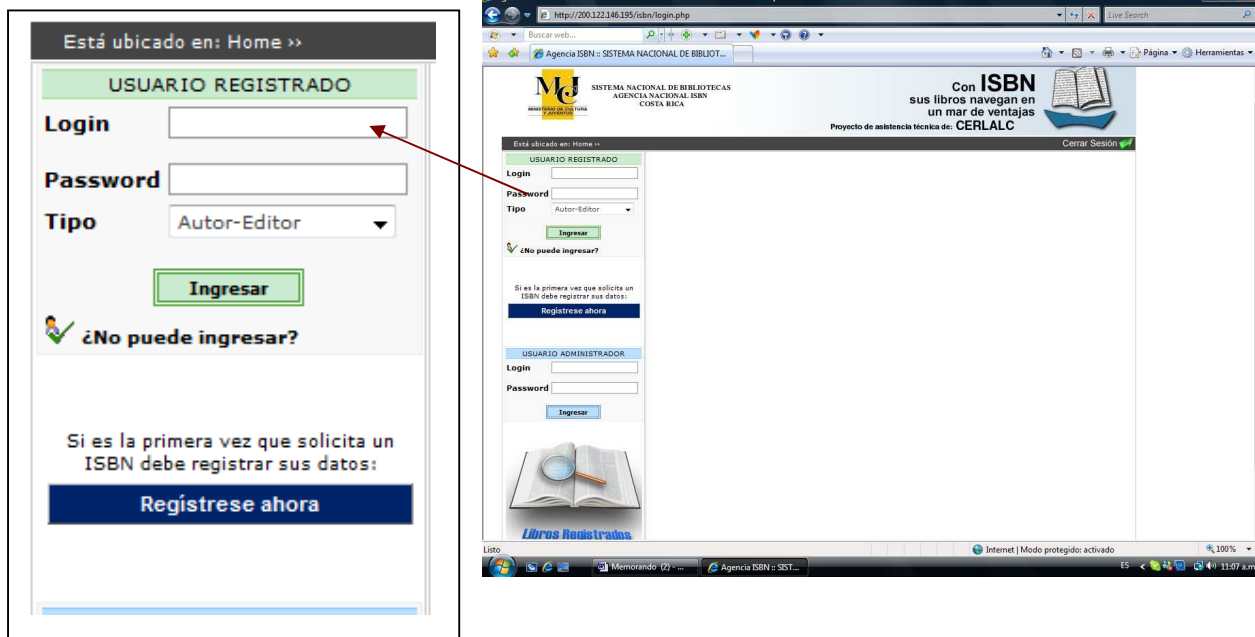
Está ubicado en: Home ››

USUARIO REGISTRADO

Login

Password

Tipo Autor-Editor

Ingresar

¿No puede ingresar?

Si es la primera vez que solicita un ISBN debe registrar sus datos:

Regístrese ahora

http://200.122.146.195/isbn/login.php

Live Search

Buscar web...

Agencia ISBN :: SISTEMA NACIONAL DE BIBLIOT...

Página ▾ Herramientas ▾

SISTEMA NACIONAL DE BIBLIOTECAS
AGENCIA NACIONAL ISBN
COSTA RICA

MINISTERIO DE CULTURA Y JUVENTUD

Con ISBN
sus libros navegan en
un mar de ventajas
Proyecto de asistencia técnica de: CERLALC

Está ubicado en: Home ››

Cerrar Sesión

USUARIO REGISTRADO

Login

Password

Tipo Autor-Editor

Ingresar

¿No puede ingresar?

Si es la primera vez que solicita un ISBN debe registrar sus datos:

Regístrese ahora

USUARIO ADMINISTRADOR

Login

Password

Ingresar

Libros Registrados

Listo

Internet | Modo protegido: activado

100%

Memorando (2) - ...

Agencia ISBN :: SIST...

ES

11:07 a.m.